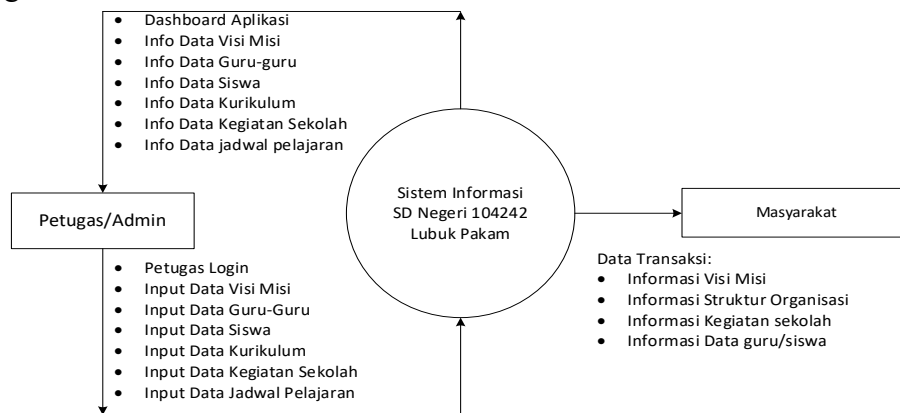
- Dashboard Aplikasi
- Info Data Visi Misi
- Info Data Guru-guru
- Info Data Siswa
- Info Data Kurikulum
- Info Data Kegiatan Sekolah
- Info Data jadwal pelajaran

Petugas/Admin

- Petugas Login
- Input Data Visi Misi
- Input Data Guru-Guru
- Input Data Siswa
- Input Data Kurikulum
- Input Data Kegiatan Sekolah
- Input Data Jadwal Pelajaran

Sistem Informasi SD Negeri 104242 Lubuk Pakam

Masyarakat

Data Transaksi:
- Informasi Visi Misi
- Informasi Struktur Organisasi
- Informasi Kegiatan sekolah
- Informasi Data guru/siswa